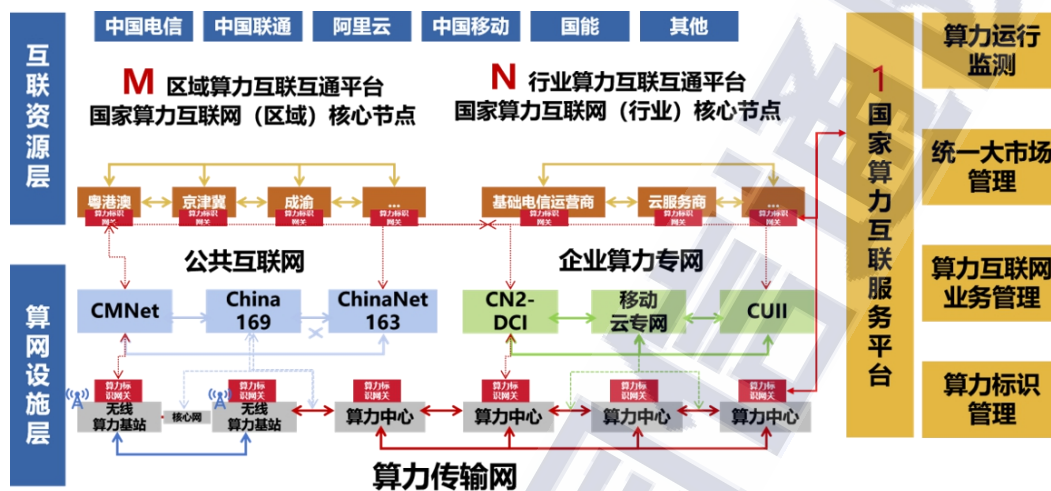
互联资源层

中国电信 中国联通 阿里云 中国移动 国能 其他

M 区域算力互联互通平台
国家算力互联网（区域）核心节点

N 行业算力互联互通平台
国家算力互联网（行业）核心节点

粤港澳 算力标识网关
京津冀 算力标识网关
成渝 算力标识网关
... 算力标识网关

基础电信运营商 算力标识网关
云服务商 算力标识网关
... 算力标识网关

公共互联网
企业算力专网

算网设施层

CMNet
China 169
ChinaNet 163
CN2-DCI
移动云专网
CUII

算力标识网关 无线算力基站
核心网
算力标识网关 无线算力基站
算力中心
算力标识网关 算力中心
算力标识网关 算力中心
算力标识网关 算力中心

算力传输网

1 国家算力互联服务平台

算力运行监测
统一大市场管理
算力互联网业务管理
算力标识管理